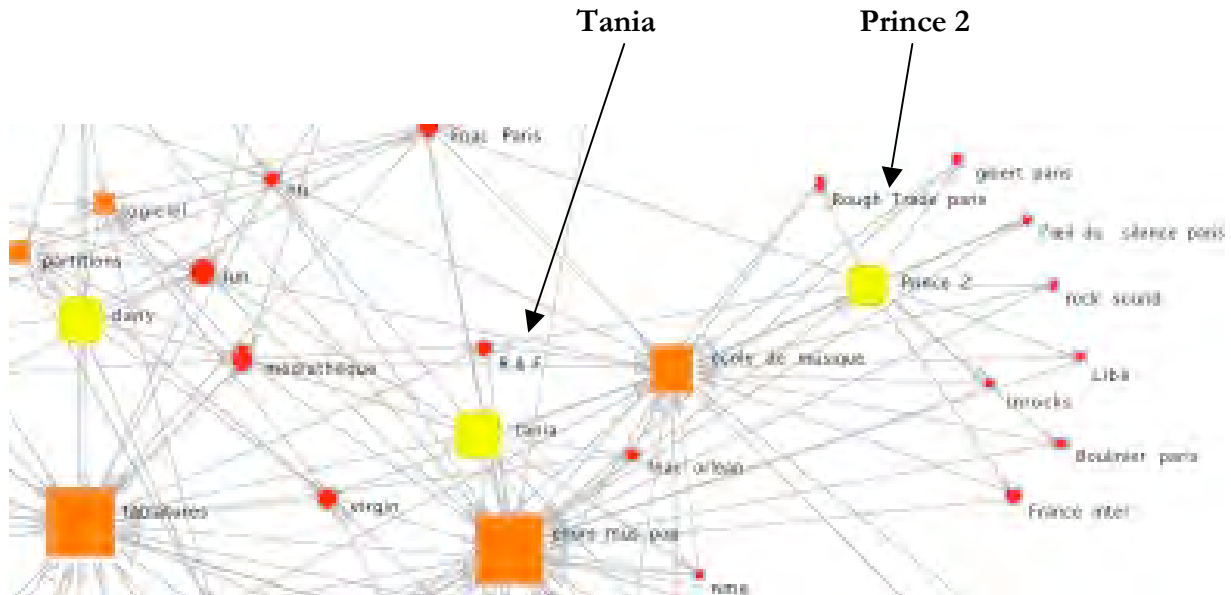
Tania

Prince 2

Fnac Paris

nrj

guerilt

partitions

fun

dany

mediathèque

R & F

école de musique

Tania

fnac orléan

tablatures

virgin

chant mus pop

nme

gibert paris

Rough Trade paris

Pied du silence paris

Prince 2

rock sound

Libé

Inrocks

Boulinier paris

France inter